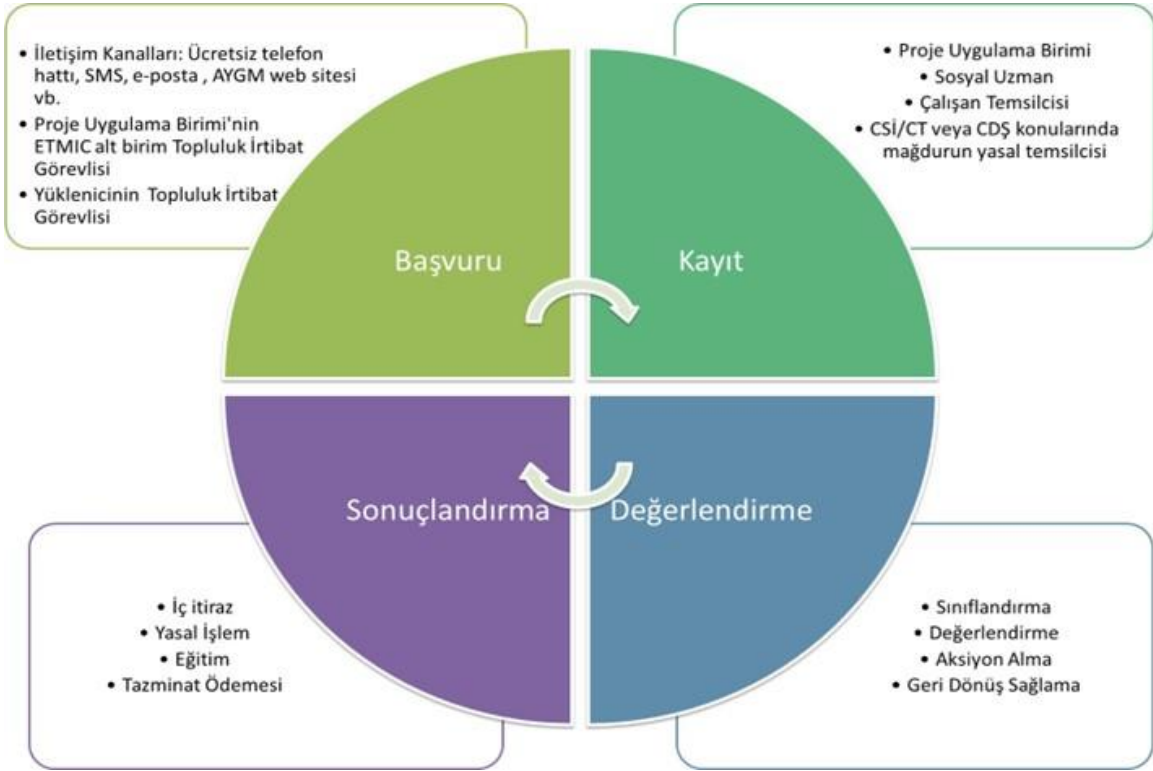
• İletişim Kanalları: Ücretsiz telefon hattı, SMS, e-posta , AYGM web sitesi vb.
• Proje Uygulama Birimi'nin ETMIC alt birim Topluluk İrtibat Görevlisi
• Yüklenicinin Topluluk İrtibat Görevlisi

• Proje Uygulama Birimi
• Sosyal Uzman
• Çalışan Temsilcisi
• CSİ/CT veya CDŞ konularında mağdurun yasal temsilcisi

Başvuru

Kayıt

Sonuçlandırma

Değerlendirme

• İç itiraz
• Yasal İşlem
• Eğitim
• Tazminat Ödemesi

• Sınıflandırma
• Değerlendirme
• Aksiyon Alma
• Geri Dönüş Sağlama